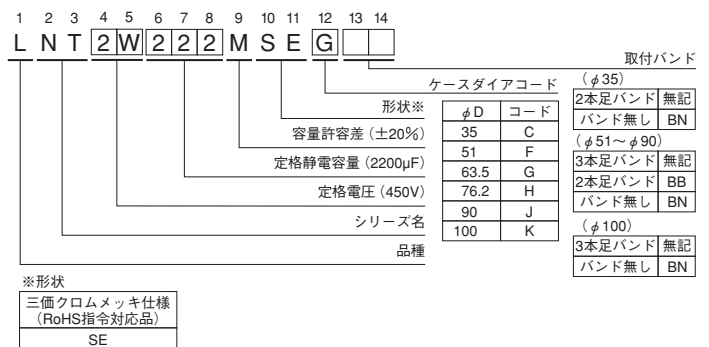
1 2 3 4 5 6 7 8 9 10 11 12 13 14
L N T 2 W 2 2 2 M S E G

取付バンド

ケースダイアコード

形状※

容量許容差（±20%）

定格静電容量（2200μF）

定格電圧（450V）

シリーズ名

品種

| $\phi$D | コード |
|---|---|
| 35 | C |
| 51 | F |
| 63.5 | G |
| 76.2 | H |
| 90 | J |
| 100 | K |

（$\phi$35）

| 2本足バンド | 無記 |
|---|---|
| バンド無し | BN |

（$\phi$51～$\phi$90）

| 3本足バンド | 無記 |
|---|---|
| 2本足バンド | BB |
| バンド無し | BN |

（$\phi$100）

| 3本足バンド | 無記 |
|---|---|
| バンド無し | BN |

※形状

| 三価クロムメッキ仕様（RoHS指令対応品） |
|---|
| SE |